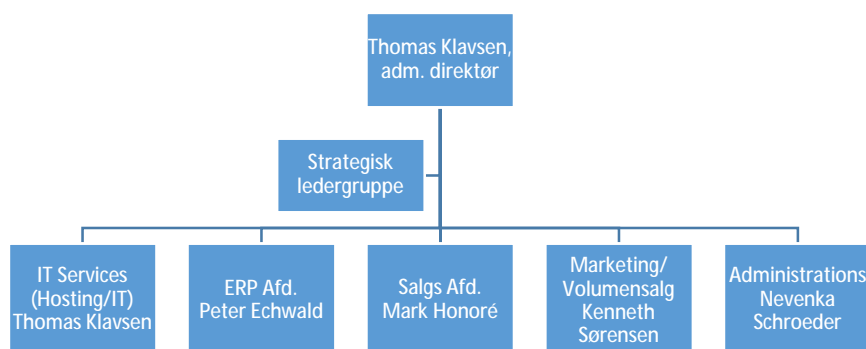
Thomas Klavsen, adm. direktør

Strategisk ledergruppe

IT Services (Hosting/IT) Thomas Klavsen

ERP Afd. Peter Echwald

Salgs Afd. Mark Honoré

Marketing/ Volumensalg Kenneth Sørensen

Administrations Nevenka Schroeder